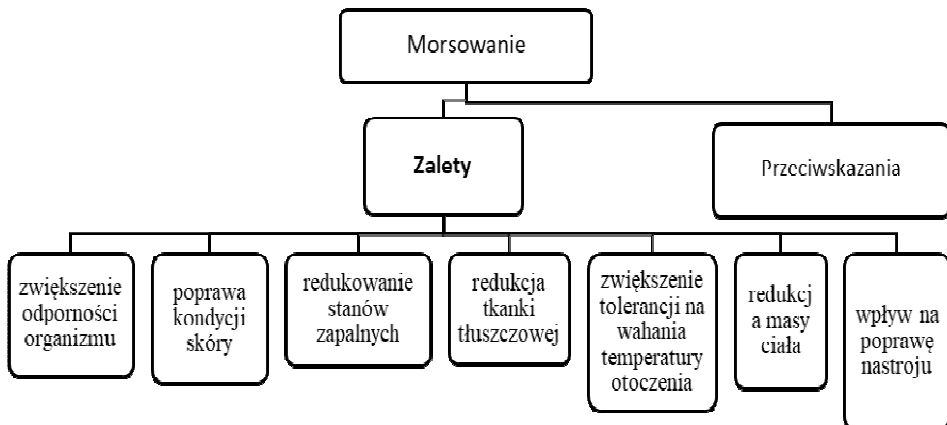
Morsowanie

Zalety

Przeciwskazania

zwiększenie odporności organizmu

poprawa kondycji skóry

redukowanie stanów zapalnych

redukcja tkanki tłuszczowej

zwiększenie tolerancji na wahania temperatury otoczenia

redukcj a masy ciała

wpływ na poprawę nastroju